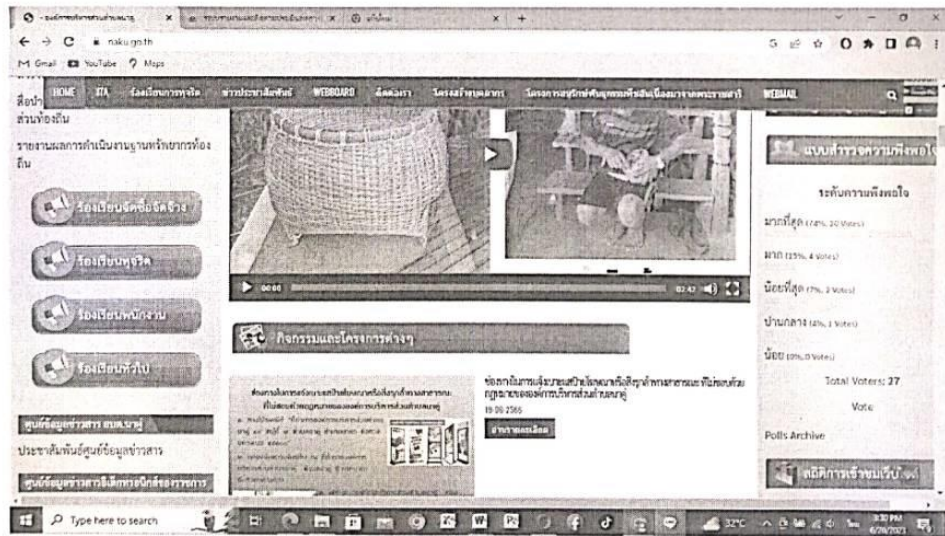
nakuo.go.th

M Gmail YouTube Maps

HOME ITA WEBBOARD WEBMAIL

สื่อป

ส่วนท้องถิ่น

รายงานผลการดำเนินงานฐานทรัพยากรท้องถิ่น

ร้องเรียนจัดซื้อจัดจ้าง

ร้องเรียนทุจริต

ร้องเรียนพนักงาน

ร้องเรียนทั่วไป

ศูนย์ข้อมูลข่าวสาร

ประชาสัมพันธ์ศูนย์ข้อมูลข่าวสาร

00:00 02:42

กิจกรรมและโครงการต่างๆ

19 06 2565

อ่านรายละเอียด

แบบสำรวจความพึงพอใจ

ระดับความพึงพอใจ

มากที่สุด (74%, 20 Votes)

มาก (15%, 4 Votes)

น้อยที่สุด (7%, 2 Votes)

ปานกลาง (4%, 1 Votes)

น้อย (0%, 0 Votes)

Total Voters: 27

Vote

Polls Archive

สถิติการเข้าชมเว็บ

Type here to search

32°C

3:30 PM